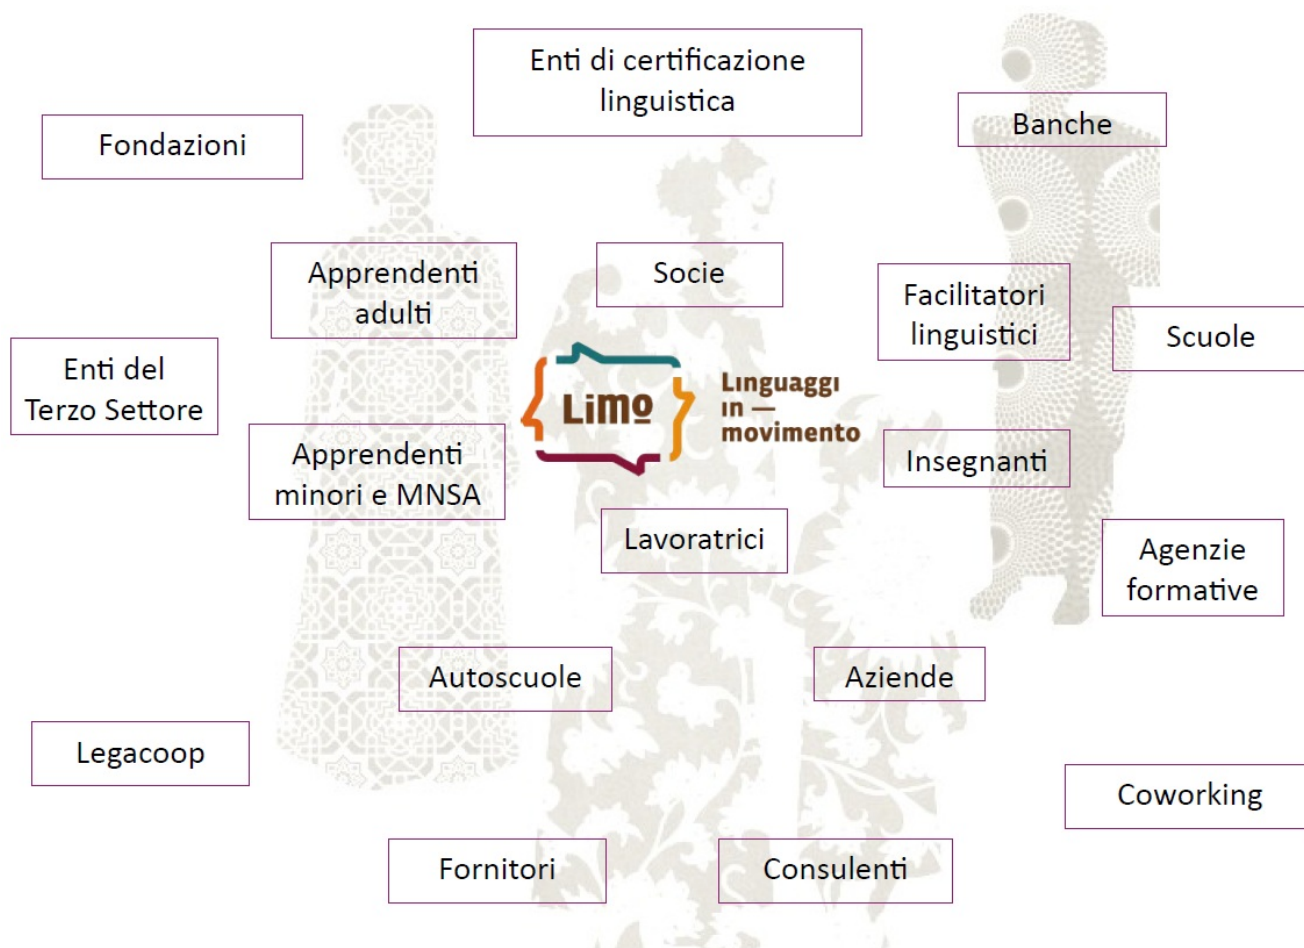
Enti di certificazione linguistica

Fondazioni

Banche

Apprendenti adulti

Socie

Facilitatori linguistici

Scuole

Enti del Terzo Settore

LiMo

Linguaggi in — movimento

Apprendenti minori e MNSA

Insegnanti

Lavoratrici

Agenzie formative

Autoscuole

Aziende

Legacoop

Coworking

Fornitori

Consulenti